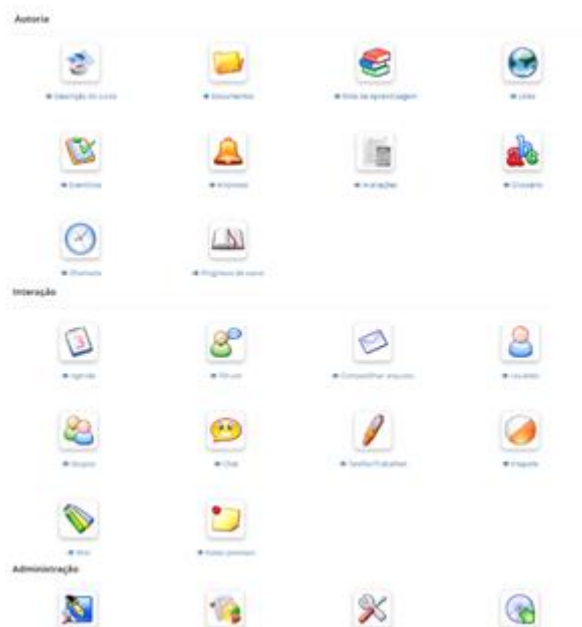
Autoria

Descrição do curso

Documentos

Rota de aprendizagem

Links

Exercícios

Anúncios

Avaliações

Glossário

Chamada

Progresso do curso

Interação

Agenda

Fóruns

Compartilhar arquivos

Usuários

Grupos

Chat

Tarefas/Trabalhos

Enquete

Wiki

Notas pessoais

Administração